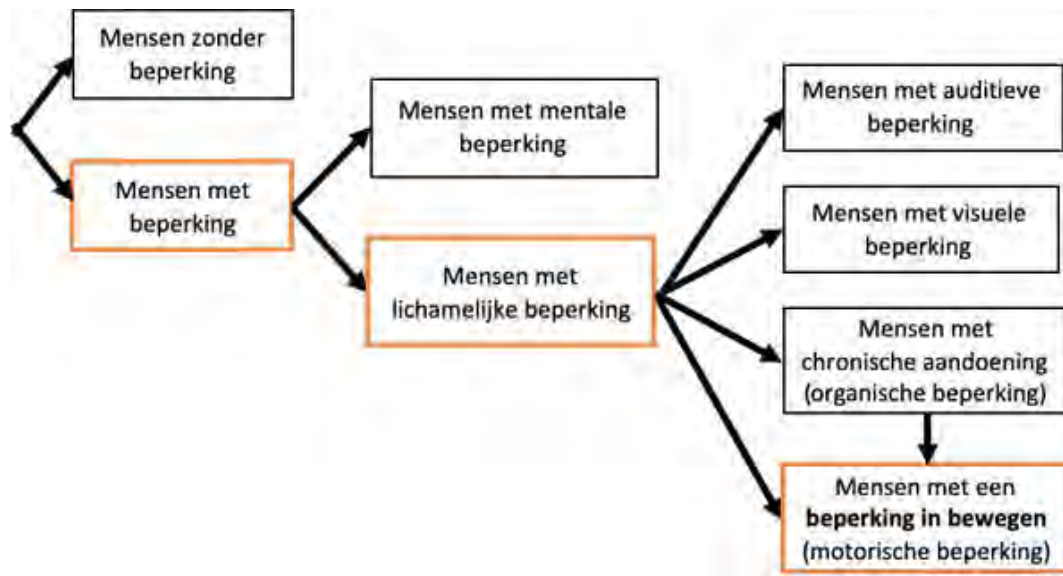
Mensen zonder beperking

Mensen met beperking

Mensen met mentale beperking

Mensen met lichamelijke beperking

Mensen met auditieve beperking

Mensen met visuele beperking

Mensen met chronische aandoening (organische beperking)

Mensen met een **beperking in bewegen** (motorische beperking)